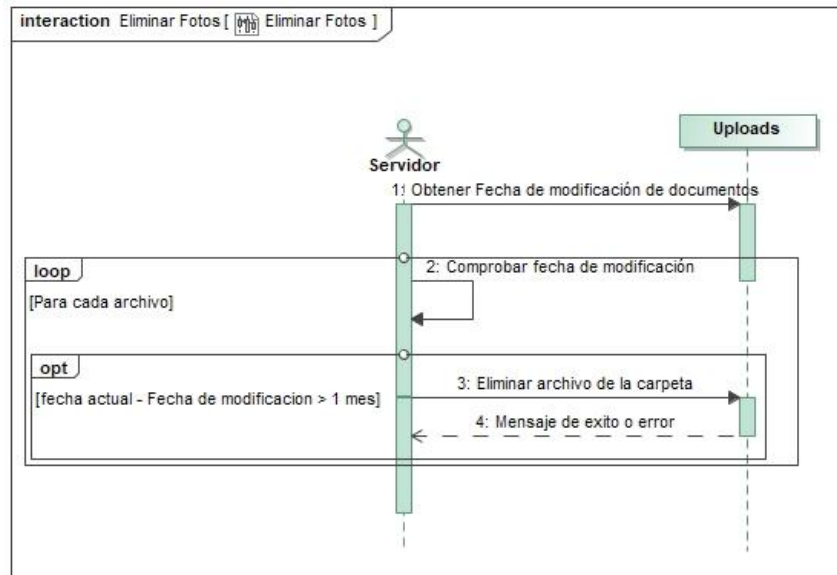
interaction Eliminar Fotos [ Eliminar Fotos ]

Servidor

Uploads

1: Obtener Fecha de modificación de documentos

loop

[Para cada archivo]

2: Comprobar fecha de modificación

opt

[fecha actual - Fecha de modificacion > 1 mes]

3: Eliminar archivo de la carpeta

4: Mensaje de exito o error